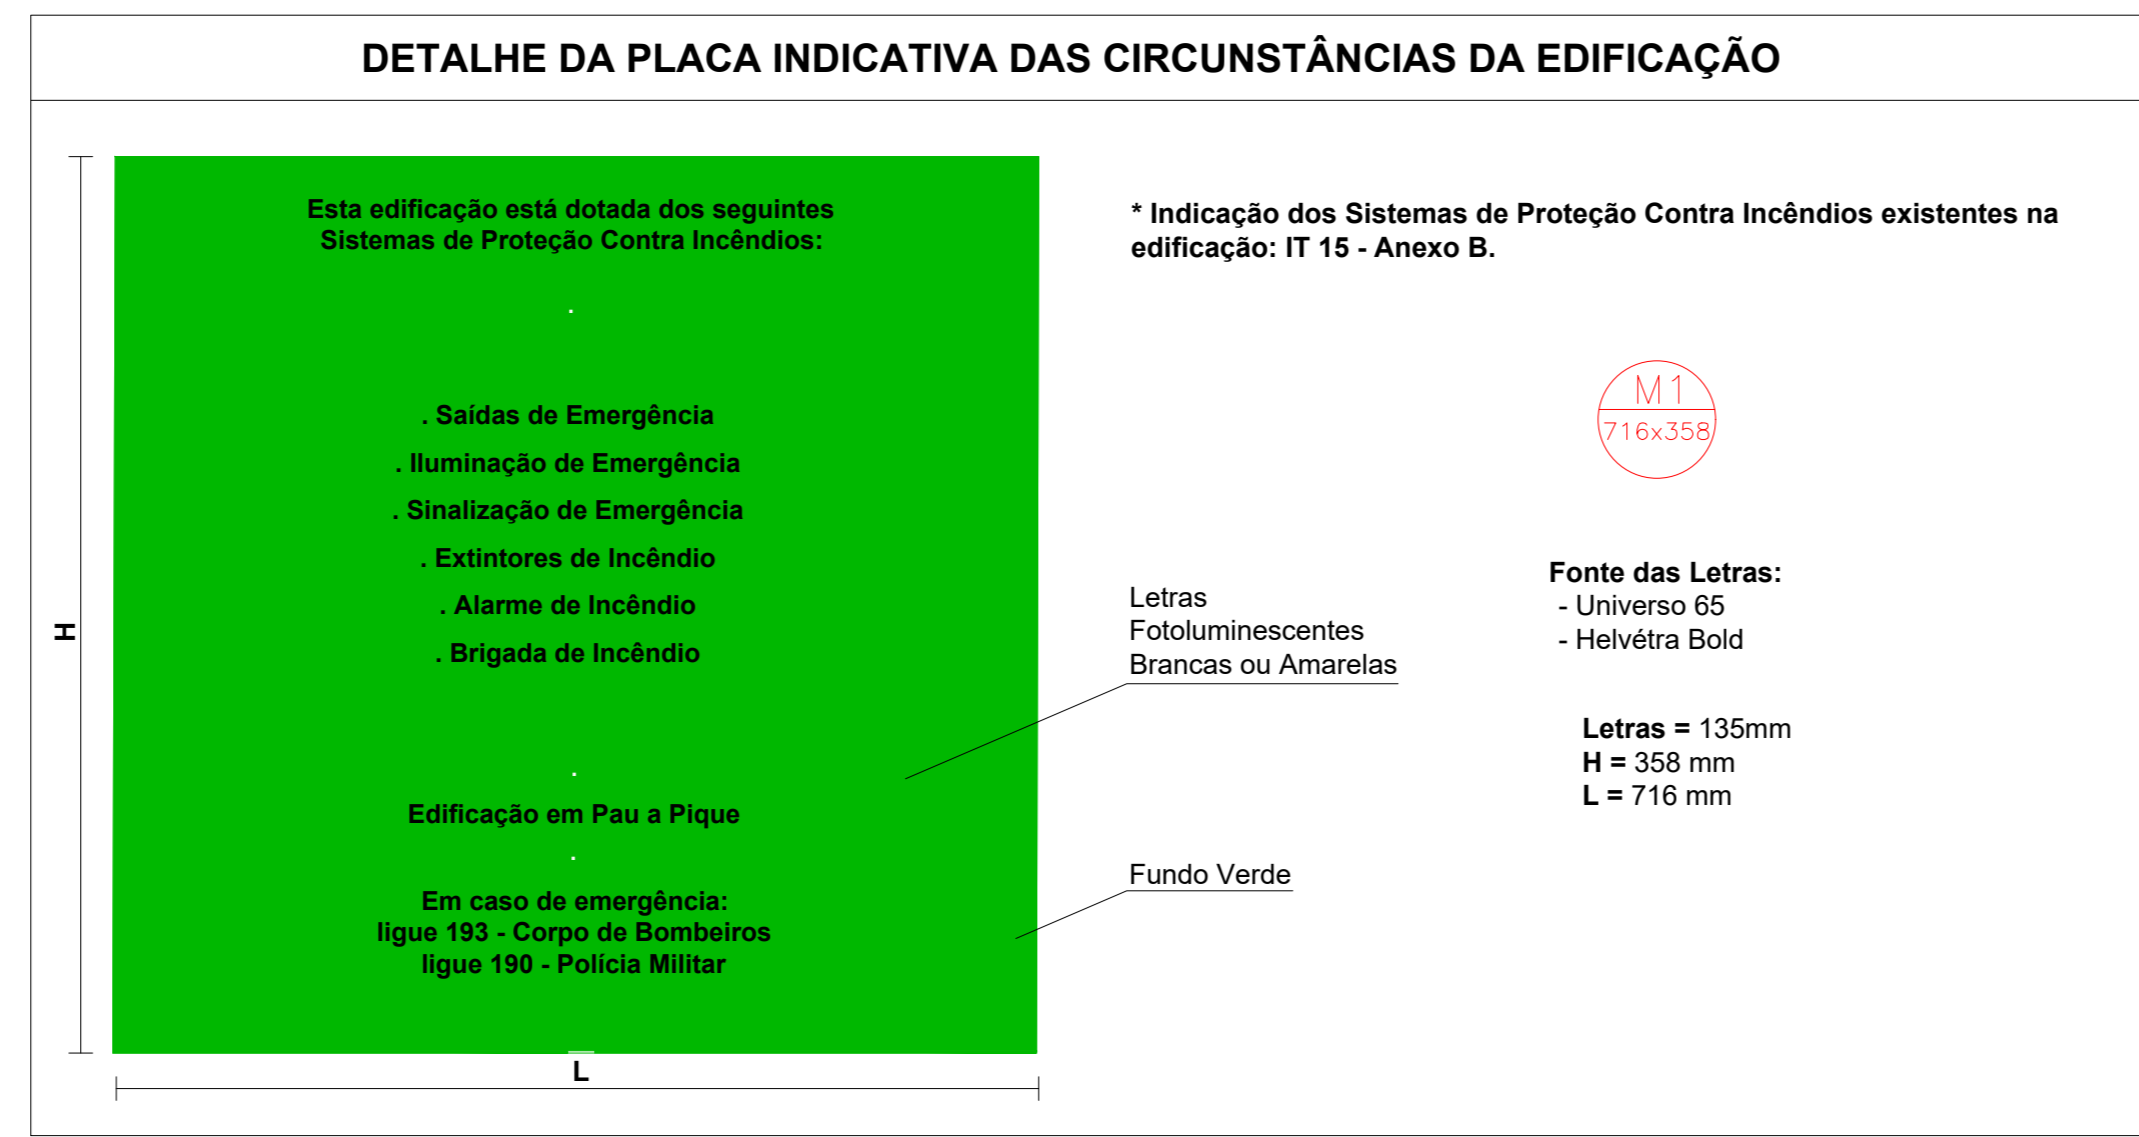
DETALHE DA PLACA INDICATIVA DAS CIRCUNSTÂNCIAS DA EDIFICAÇÃO

Esta edificação está dotada dos seguintes Sistemas de Proteção Contra Incêndios:

.

. Saídas de Emergência

. Iluminação de Emergência

. Sinalização de Emergência

. Extintores de Incêndio

. Alarme de Incêndio

. Brigada de Incêndio

.

Edificação em Pau a Pique

.

Em caso de emergência:
ligue 193 - Corpo de Bombeiros
ligue 190 - Polícia Militar

H

L

* Indicação dos Sistemas de Proteção Contra Incêndios existentes na edificação: IT 15 - Anexo B.

M1
716x358

Letras
Fotoluminescentes
Brancas ou Amarelas

Fonte das Letras:
- Universo 65
- Helvétra Bold

Letras = 135mm
H = 358 mm
L = 716 mm

Fundo Verde